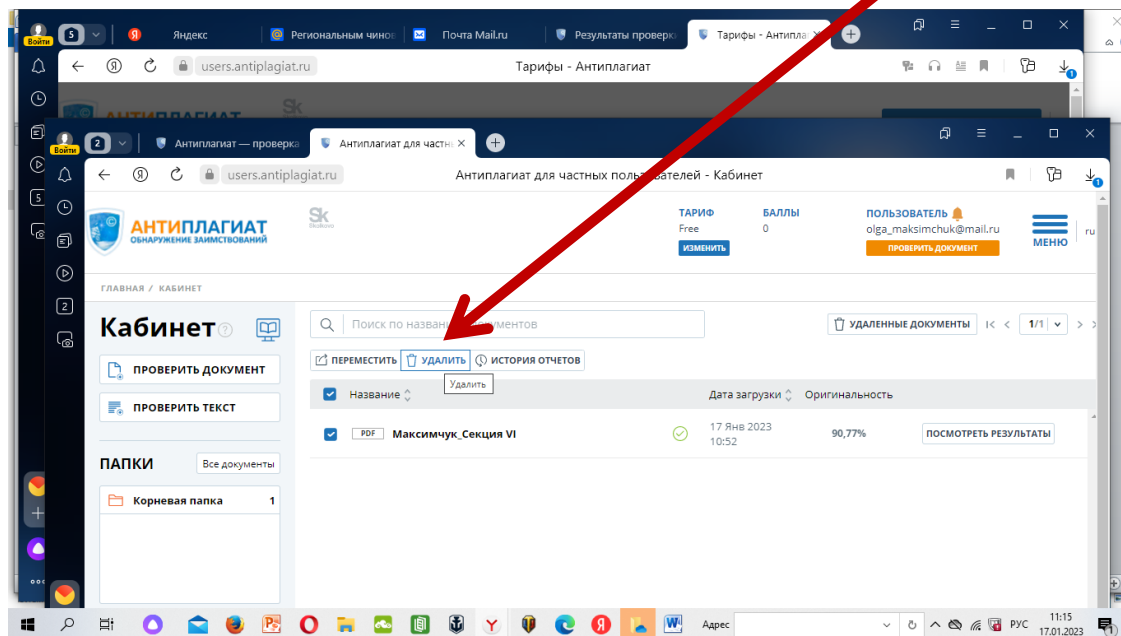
Войти 5 Яндекс Региональным чинов Почта Mail.ru Результаты проверк Тарифы - Антипла

users.antiplagiat.ru Тарифы - Антиплагиат

Войти 2 Антиплагиат — проверка Антиплагиат для частны

users.antiplagiat.ru Антиплагиат для частных пользователей - Кабинет

АНТИПЛАГИАТ
ОБНАРУЖЕНИЕ ЗАИМСТВОВАНИЙ

Sk
Skolkovo

ТАРИФ
Free
ИЗМЕНИТЬ

БАЛЛЫ
0

ПОЛЬЗОВАТЕЛЬ
olga_maksimchuk@mail.ru
ПРОВЕРИТЬ ДОКУМЕНТ

МЕНЮ

ru

ГЛАВНАЯ / КАБИНЕТ

Кабинет

ПРОВЕРИТЬ ДОКУМЕНТ

ПРОВЕРИТЬ ТЕКСТ

ПАПКИ Все документы

Корневая папка 1

Поиск по назван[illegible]ументов

УДАЛЕННЫЕ ДОКУМЕНТЫ 1/1

ПЕРЕМЕСТИТЬ УДАЛИТЬ ИСТОРИЯ ОТЧЕТОВ

Удалить

| | Название | | Дата загрузки | Оригинальность | |
|---|---|---|---|---|---|
| | PDF Максимчук_Секция VI | | 17 Янв 2023 10:52 | 90,77% | ПОСМОТРЕТЬ РЕЗУЛЬТАТЫ |

Адрес

РУС 11:15 17.01.2023